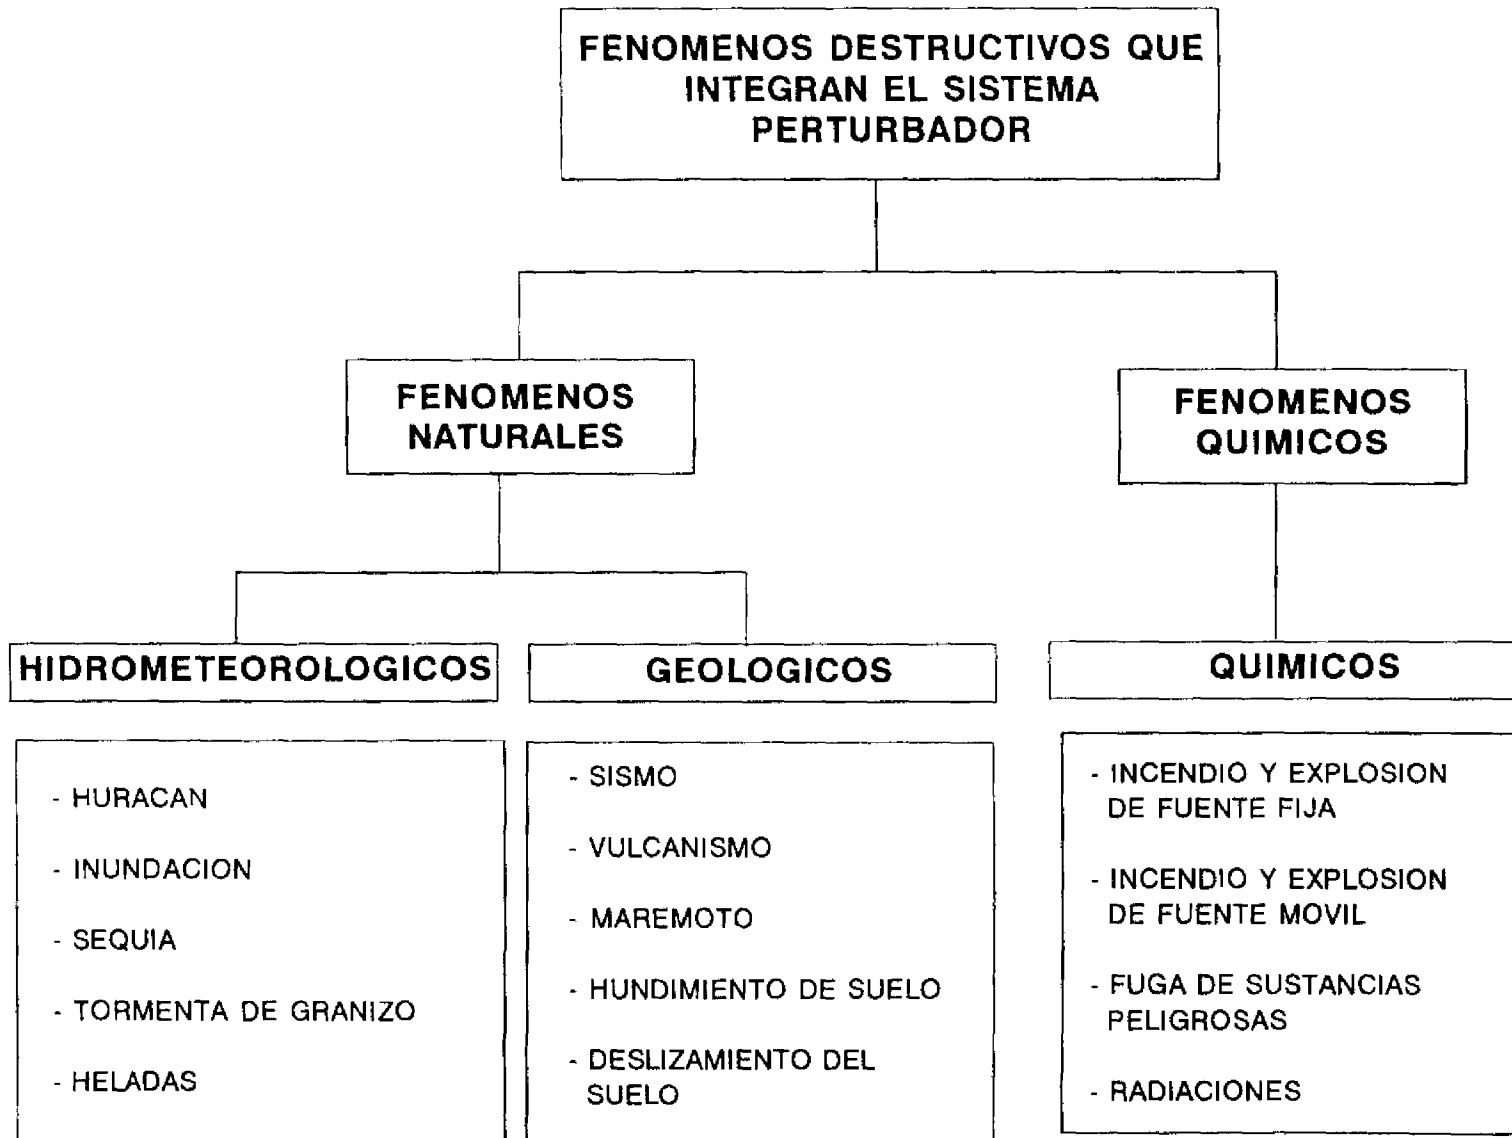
FENOMENOS DESTRUCTIVOS QUE INTEGRAN EL SISTEMA PERTURBADOR

FENOMENOS NATURALES

FENOMENOS QUIMICOS

HIDROMETEOROLOGICOS

- HURACAN
- INUNDACION
- SEQUIA
- TORMENTA DE GRANIZO
- HELADAS

GEOLOGICOS

- SISMO
- VULCANISMO
- MAREMOTO
- HUNDIMIENTO DE SUELO
- DESLIZAMIENTO DEL SUELO

QUIMICOS

- INCENDIO Y EXPLOSION DE FUENTE FIJA
- INCENDIO Y EXPLOSION DE FUENTE MOVIL
- FUGA DE SUSTANCIAS PELIGROSAS
- RADIACIONES